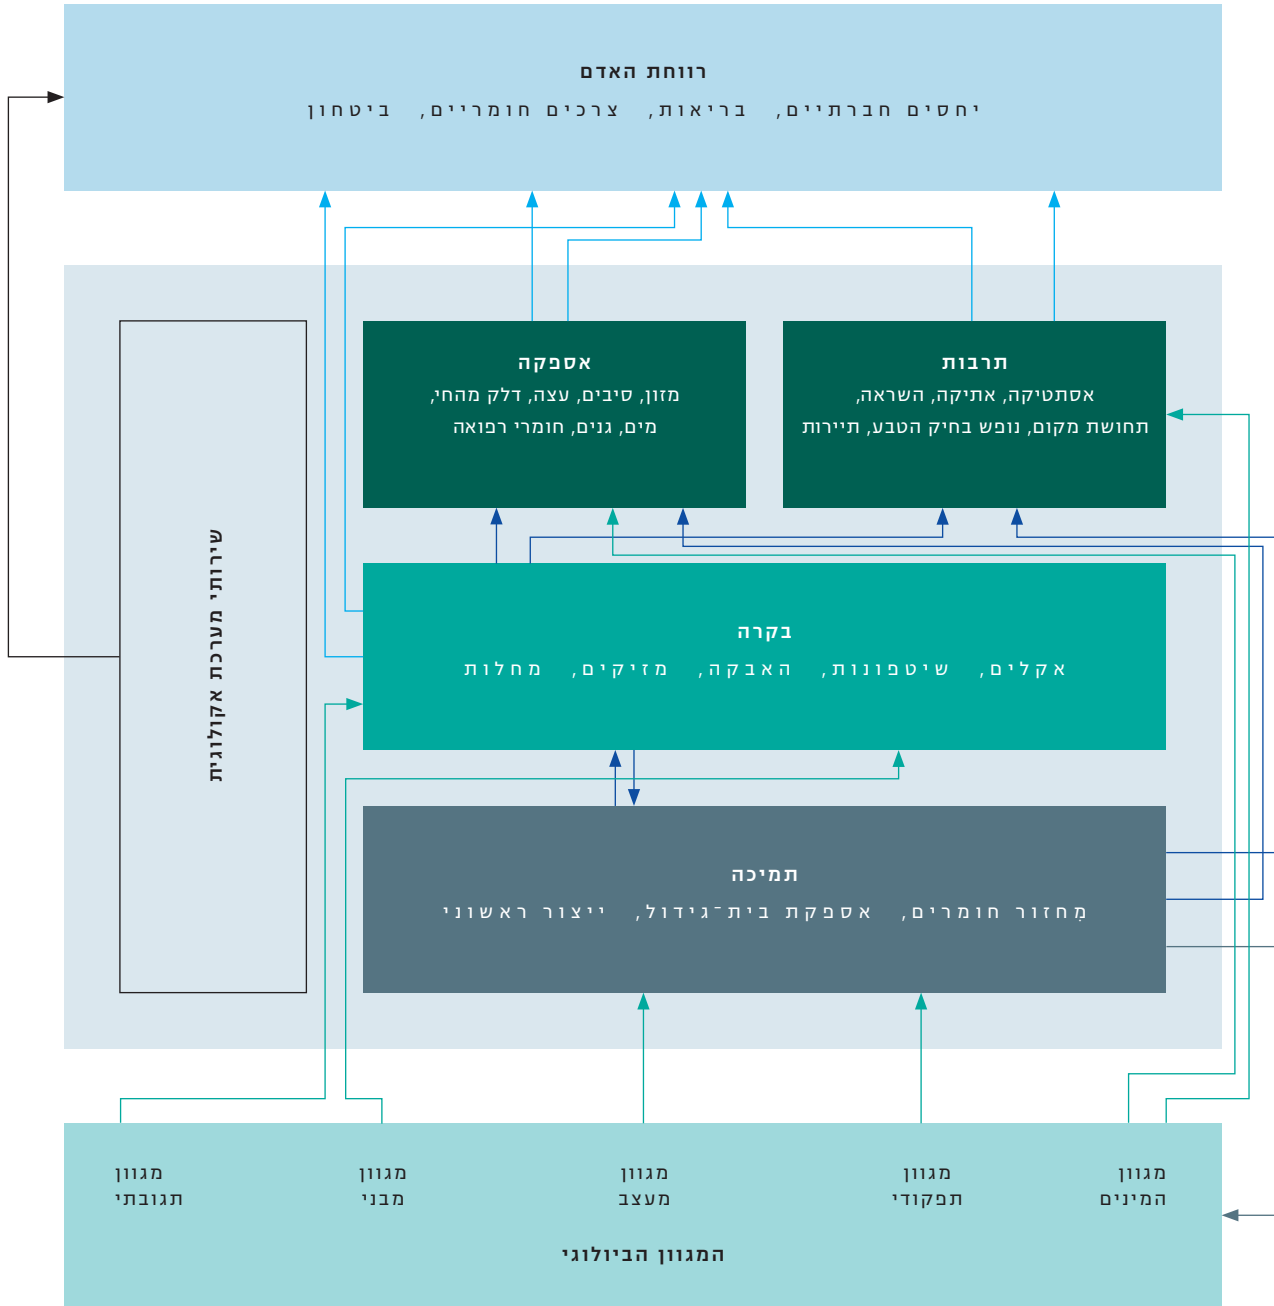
רווחת האדם
יחסים חברתיים, בריאות, צרכים חומריים, ביטחון

שירותי מערכת אקולוגית

אספקה
מזון, סיבים, עצה, דלק מהחי, מים, גנים, חומרי רפואה

תרבות
אסתטיקה, אתיקה, השראה, תחושת מקום, נופש בחיק הטבע, תיירות

בקרה
אקלים, שיטפונות, האבקה, מזיקים, מחלות

תמיכה
מִחזור חומרים, אספקת בית־גידול, ייצור ראשוני

מגוון תגובתי

מגוון מבני

מגוון מעצב

מגוון תפקודי

מגוון המינים

המגוון הביולוגי